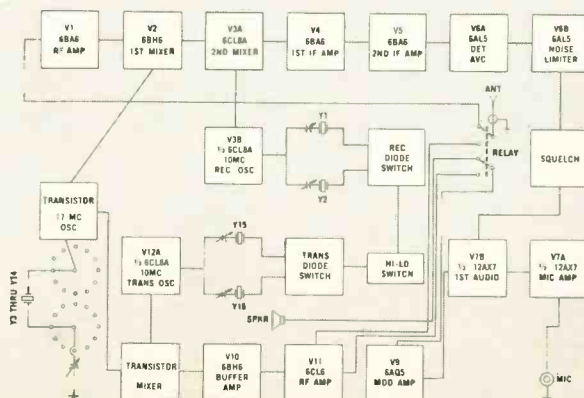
V1
6BA6
RF AMP

V2
6BH6
1ST MIXER

V3A
6CL8A
2ND MIXER

V4
6BA6
1ST IF AMP

V5
6BA6
2ND IF AMP

V6A
6AL5
DET
AVC

V6B
6AL5
NOISE
LIMITER

ANT

Y1

Y2

V3B
½ 6CL8A
10MC
REC OSC

REC
DIODE
SWITCH

RELAY

SQUELCH

TRANSISTOR
17 MC
OSC

Y3 THRU Y14

V12A
½ 6CL8A
10MC
TRANS OSC

Y15

Y16

TRANS
DIODE
SWITCH

HI-LO
SWITCH

V7B
½ 12AX7
1ST AUDIO

V7A
½ 12AX7
MIC AMP

SPKR

TRANSISTOR
MIXER

V10
6BH6
BUFFER
AMP

V11
6CL6
RF AMP

V9
6AQ5
MOD AMP

MIC